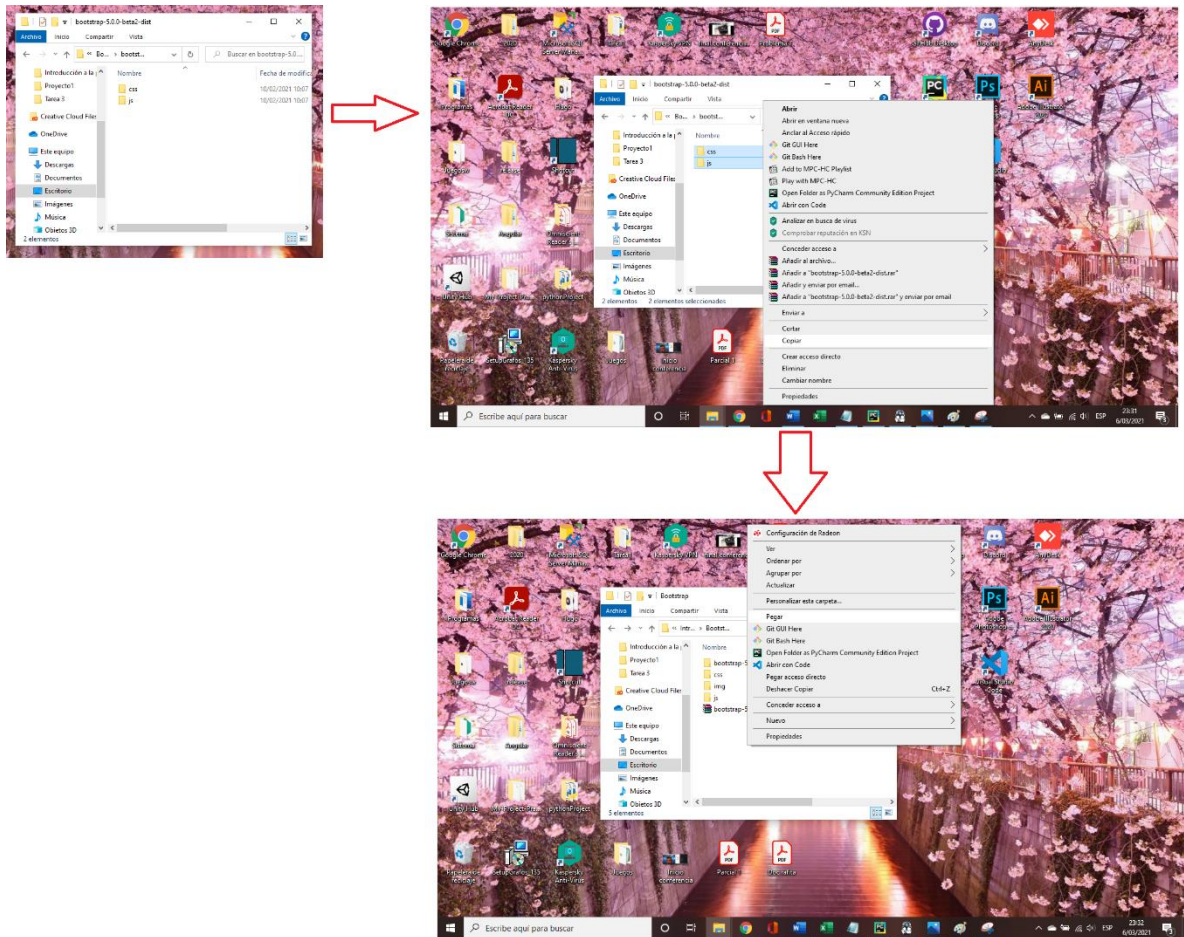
bootstrap-5.0.0-beta2-dist
Archivo Inicio Compartir Vista
« Bo... › bootst...
Buscar en bootstrap-5.0...
Introducción a la
Proyecto1
Tarea 3
Creative Cloud Files
OneDrive
Este equipo
Descargas
Documentos
Escritorio
Imágenes
Música
Objetos 3D
2 elementos
Nombre
Fecha de modific
css
js
10/02/2021 10:07
10/02/2021 10:07

Google Chrome
2020
Programas
Acrobat Reader DC
Unity Hub
Papelera de reciclaje
SetupGrafos_135
Kaspersky Anti-Virus
Juegos
Inicio conferencia
Parcial 1

bootstrap-5.0.0-beta2-dist
Archivo Inicio Compartir Vista
« Bo... › bootst...
Introducción a la
Proyecto1
Tarea 3
Creative Cloud Files
OneDrive
Este equipo
Descargas
Documentos
Escritorio
Imágenes
Música
Objetos 3D
2 elementos 2 elementos seleccionados
Nombre
css
js

Abrir
Abrir en ventana nueva
Anclar al Acceso rápido
Git GUI Here
Git Bash Here
Add to MPC-HC Playlist
Play with MPC-HC
Open Folder as PyCharm Community Edition Project
Abrir con Code
Analizar en busca de virus
Comprobar reputación en KSN
Conceder acceso a
Añadir al archivo...
Añadir a "bootstrap-5.0.0-beta2-dist.rar"
Añadir y enviar por email...
Añadir a "bootstrap-5.0.0-beta2-dist.rar" y enviar por email
Enviar a
Cortar
Copiar
Crear acceso directo
Eliminar
Cambiar nombre
Propiedades

Escribe aquí para buscar
ESP 23:31 6/03/2021

Configuración de Radeon
Ver
Ordenar por
Agrupar por
Actualizar
Personalizar esta carpeta...
Pegar
Git GUI Here
Git Bash Here
Open Folder as PyCharm Community Edition Project
Abrir con Code
Pegar acceso directo
Deshacer Copiar Ctrl+Z
Conceder acceso a
Nuevo
Propiedades

Bootstrap
Archivo Inicio Compartir Vista
« Intr... › Bootst...
Introducción a la
Proyecto1
Tarea 3
Creative Cloud Files
OneDrive
Este equipo
Descargas
Documentos
Escritorio
Imágenes
Música
Objetos 3D
5 elementos
Nombre
bootstrap-5
css
img
js
bootstrap-5

Google Chrome
2020
Programas
Acrobat Reader DC
Unity Hub
Papelera de reciclaje
SetupGrafos_135
Kaspersky Anti-Virus
Juegos
Inicio conferencia
Parcial 1
Visual Studio Code

Escribe aquí para buscar
ESP 23:32 6/03/2021